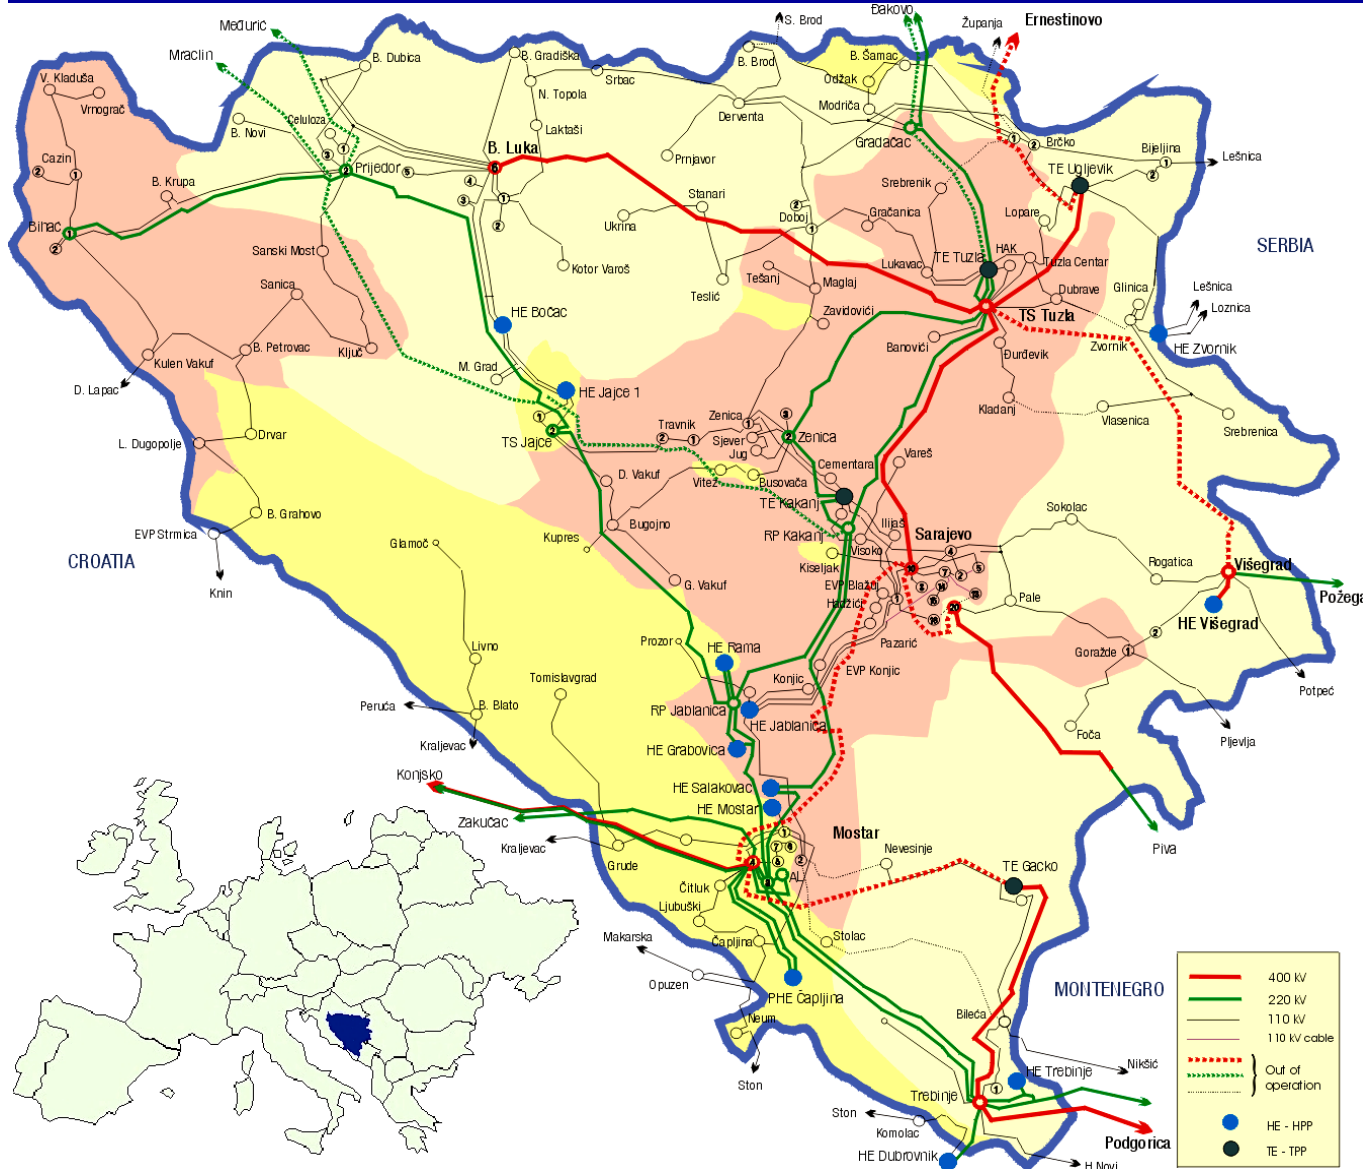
Međurić
Mraclin
Đakovo
Županja
Ernestinovo
S. Brod
B. Gradiška
B. Dubica
B. Brod
B. Šamac
V. Kladuša
Vrnograč
Srbac
N. Topola
Odžak
Modriča
Celuloza
B. Novi
Prijedor
B. Luka
Laktaši
Derventa
Gradačac
Brčko
Bijeljina
Lešnica
Cazin
Prnjavor
TE Ugljevik
B. Krupa
Srebrenik
Stanari
Doboj
Gračanica
Lopare
Bihać
Ukrina
SERBIA
Sanski Most
Kotor Varoš
Tešanj
HAK
TE Tuzla
Tuzla Centar
Lukavac
Maglaj
Sanica
Teslić
Dubrave
Glinica
Lešnica
Loznica
HE Bočac
Zavidovići
TS Tuzla
B. Petrovac
Ključ
Zvornik
HE Zvornik
Kulen Vakuf
Banovići
Đurđevik
M. Grad
D. Lapac
HE Jajce 1
Kladanj
Zenica
Vlasenica
Travnik
Drvar
Srebrenica
TS Jajce
Sjever
Zenica
L. Dugopolje
Jug
Cementara
Vareš
D. Vakuf
Vitez
Busovača
TE Kakanj
B. Grahovo
Sokolac
Ilijaš
Bugojno
EVP Strmica
CROATIA
RP Kakanj
Sarajevo
Glamoč
Kupres
Visoko
Rogatica
Višegrad
Kiseljak
Knin
Požega
EVP Blažuj
G. Vakuf
Hadžići
Pale
HE Višegrad
Pazarić
Prozor
HE Rama
Goražde
Livno
EVP Konjic
Konjic
Tomislavgrad
Potpeć
RP Jablanica
Peruća
B. Blato
HE Jablanica
Foča
Kraljevac
Pljevlja
HE Grabovica
Konjsko
HE Salakovac
HE Mostar
Zakučac
Mostar
Kraljevac
Piva
Nevesinje
Grude
TE Gacko
AL
Čitluk
Ljubuški
Stolac
Makarska
Čapljina
MONTENEGRO
Opuzen
PHE Čapljina
Neum
Bileća
Nikšić
HE Trebinje
Ston
Trebinje
Ston
Komolac
Podgorica
HE Dubrovnik
H. Novi
400 kV
220 kV
110 kV
110 kV cable
Out of operation
HE - HPP
TE - TPP